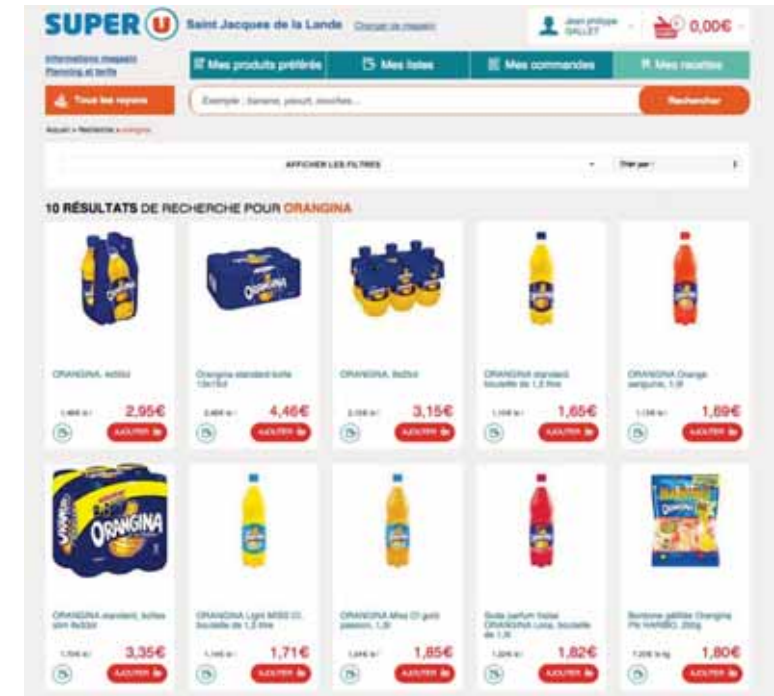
SUPER U Saint Jacques de la Lande Changer de magasin

Jean philippe GALLET

0,00€

Informations magasin
Planning et tarifs

Mes produits préférés
Mes listes
Mes commandes
Mes recettes

Tous les rayons

Exemple : banane, yaourt, mouchoirs...

Rechercher

Accueil > Recherche > orangina

AFFICHER LES FILTRES

Trier par :

10 RÉSULTATS DE RECHERCHE POUR ORANGINA

ORANGINA, 4x50cl
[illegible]
2,95€
AJOUTER

Orangina standard boite 12x15cl
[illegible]
4,46€
AJOUTER

ORANGINA, 6x25cl
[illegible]
3,15€
AJOUTER

ORANGINA standard bouteille de 1,5 litre
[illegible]
1,65€
AJOUTER

ORANGINA Orange sanguine, 1,5l
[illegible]
1,69€
AJOUTER

ORANGINA standard, boites slim 6x33cl
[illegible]
3,35€
AJOUTER

ORANGINA Light MISS O, bouteille de 1,5 litre
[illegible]
1,71€
AJOUTER

ORANGINA Miss O goût passion, 1,5l
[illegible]
1,85€
AJOUTER

Soda parfum fraise ORANGINA Lova, bouteille de 1,5l
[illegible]
1,82€
AJOUTER

Bonbons gélifiés Orangina Pik HARIBO, 250g
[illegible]
1,80€
AJOUTER